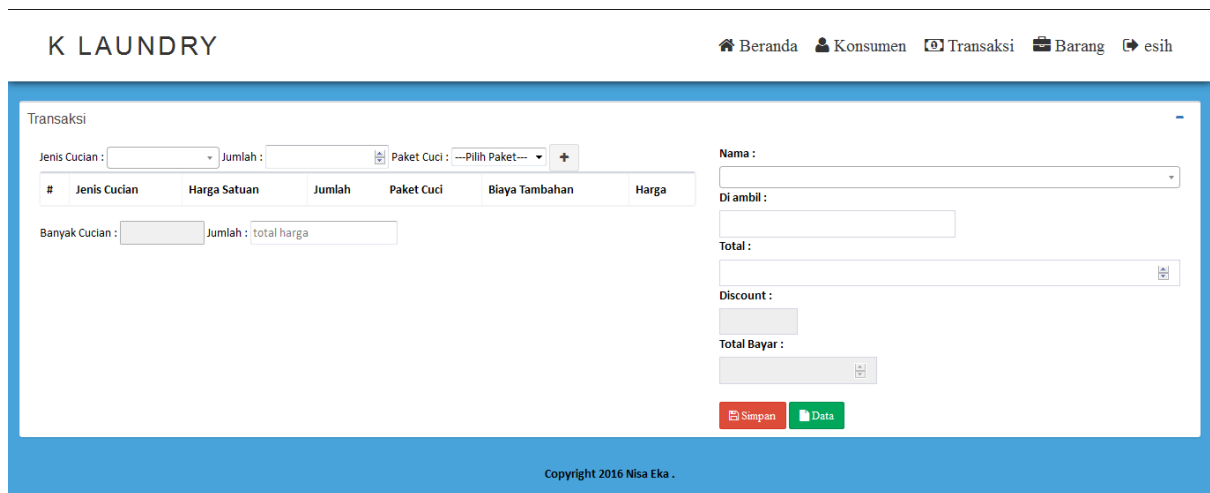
K LAUNDRY

Beranda Konsumen Transaksi Barang esih

Transaksi

Jenis Cucian : Jumlah : Paket Cuci : ---Pilih Paket--- +

| # | Jenis Cucian | Harga Satuan | Jumlah | Paket Cuci | Biaya Tambahan | Harga |
|---|---|---|---|---|---|---|

Banyak Cucian : Jumlah : total harga

Nama :

Di ambil :

Total :

Discount :

Total Bayar :

Simpan Data

Copyright 2016 Nisa Eka .